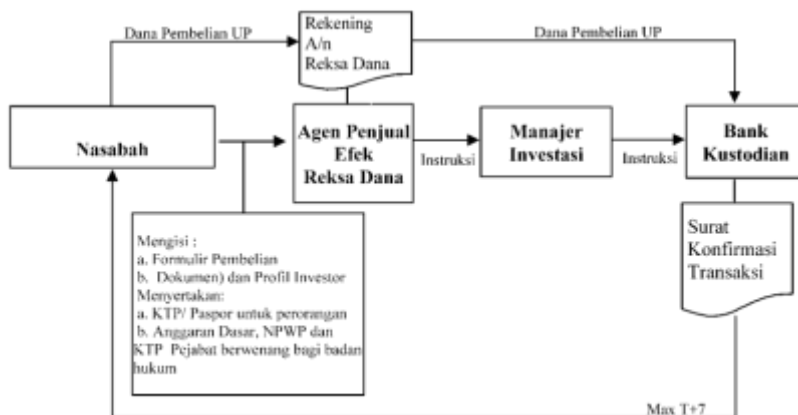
Dana Pembelian UP

Rekening A/n Reksa Dana

Dana Pembelian UP

Nasabah

Agen Penjual Efek Reksa Dana

Instruksi

Manajer Investasi

Instruksi

Bank Kustodian

Mengisi :
a. Formulir Pembelian
b. Dokumen) dan Profil Investor
Menyertakan:
a. KTP/ Paspor untuk perorangan
b. Anggaran Dasar, NPWP dan KTP Pejabat berwenang bagi badan hukum

Surat Konfirmasi Transaksi

Max T+7